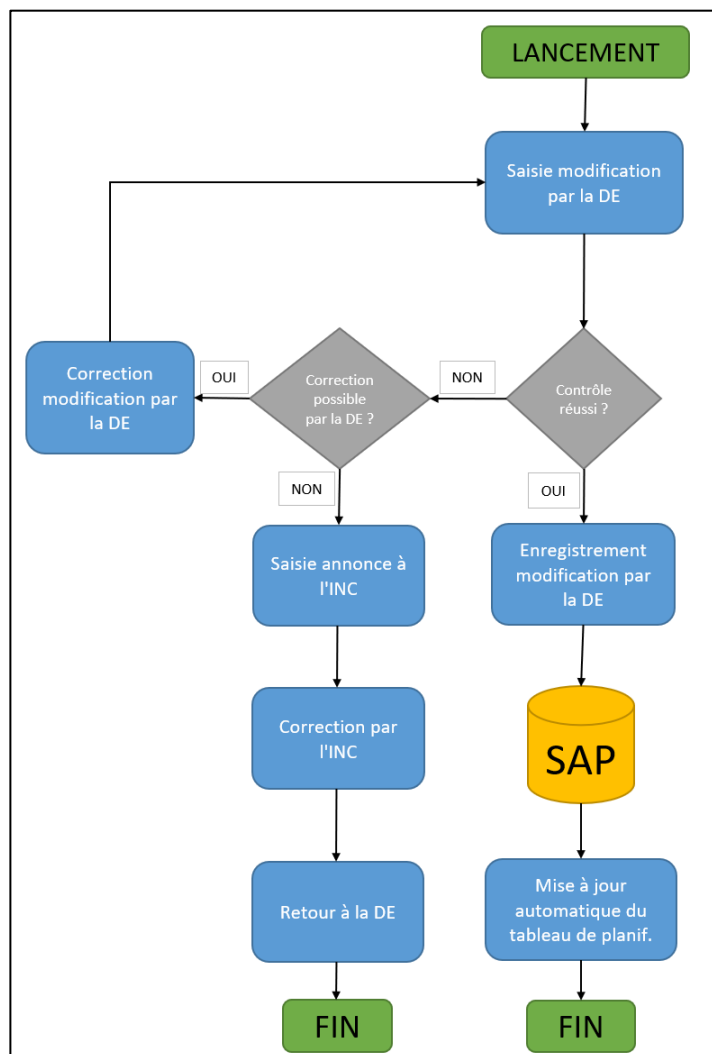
LANCEMENT

Saisie modification par la DE

Contrôle réussi ?

NON

Correction possible par la DE ?

OUI

Correction modification par la DE

NON

OUI

Saisie annonce à l'INC

Correction par l'INC

Retour à la DE

FIN

Enregistrement modification par la DE

SAP

Mise à jour automatique du tableau de planif.

FIN